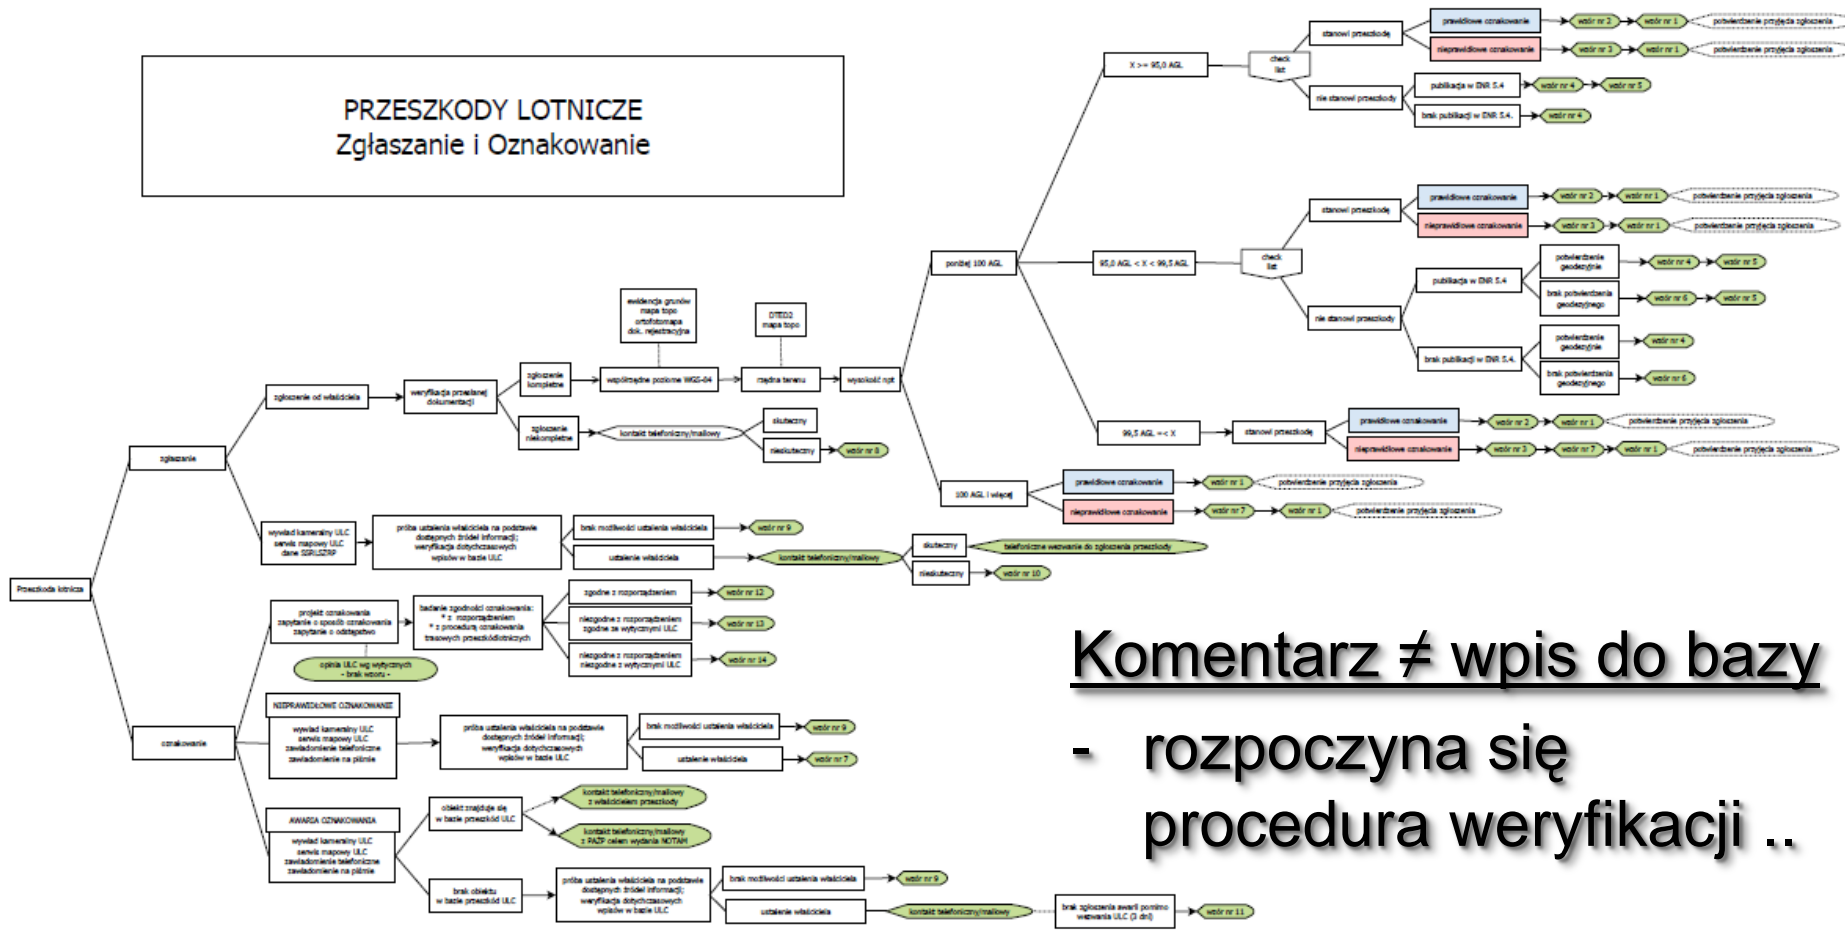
PRZESZKODY LOTNICZE
Zgłaszanie i Oznakowanie

Przeszkoda lotnicza

zgłaszanie

zgłoszenie od właściciela

weryfikacja przesłanej dokumentacji

zgłoszenie kompletne

współrzędne poziome WGS-84

ewidencja gruntów mapa topo ortofotomapa dok. rejestracyjna

rzędna terenu

DTED2 mapa topo

wysokość npt

zgłoszenie niekompletne

kontakt telefoniczny/mailowy

skuteczny

nieskuteczny

wzór nr 8

wywiad kameralny ULC serwis mapowy ULC dane SIPLSZRP

próba ustalenia właściciela na podstawie dostępnych źródeł informacji; weryfikacja dotychczasowych wpisów w bazie ULC

brak możliwości ustalenia właściciela

wzór nr 9

ustalenie właściciela

kontakt telefoniczny/mailowy

skuteczny

telefoniczne wezwanie do zgłoszenia przeszkody

nieskuteczny

wzór nr 10

poniżej 100 AGL

X >= 95,0 AGL

check list

stanowi przeszkodę

prawidłowe oznakowanie

wzór nr 2

wzór nr 1

potwierdzenie przyjęcia zgłoszenia

nieprawidłowe oznakowanie

wzór nr 3

wzór nr 1

potwierdzenie przyjęcia zgłoszenia

nie stanowi przeszkody

publikacja w ENR 5.4

wzór nr 4

wzór nr 5

brak publikacji w ENR 5.4.

wzór nr 4

95,0 AGL < X < 99,5 AGL

check list

stanowi przeszkodę

prawidłowe oznakowanie

wzór nr 2

wzór nr 1

potwierdzenie przyjęcia zgłoszenia

nieprawidłowe oznakowanie

wzór nr 3

wzór nr 1

potwierdzenie przyjęcia zgłoszenia

nie stanowi przeszkody

publikacja w ENR 5.4

potwierdzenie geodezyjne

wzór nr 4

wzór nr 5

brak potwierdzenia geodezyjnego

wzór nr 6

wzór nr 5

brak publikacji w ENR 5.4.

potwierdzenie geodezyjne

wzór nr 4

brak potwierdzenia geodezyjnego

wzór nr 6

99,5 AGL =< X

stanowi przeszkodę

prawidłowe oznakowanie

wzór nr 2

wzór nr 1

potwierdzenie przyjęcia zgłoszenia

nieprawidłowe oznakowanie

wzór nr 3

wzór nr 7

wzór nr 1

potwierdzenie przyjęcia zgłoszenia

100 AGL i więcej

prawidłowe oznakowanie

wzór nr 1

potwierdzenie przyjęcia zgłoszenia

nieprawidłowe oznakowanie

wzór nr 7

wzór nr 1

potwierdzenie przyjęcia zgłoszenia

oznakowanie

projekt oznakowania zapytanie o sposób oznakowania zapytanie o odstępstwo

opinia ULC wg wytycznych - brak wzoru -

badanie zgodności oznakowania: * z rozporządzeniem * z procedurą oznakowania trasowych przeszkód lotniczych

zgodne z rozporządzeniem

wzór nr 12

niezgodne z rozporządzeniem zgodne ze wytycznymi ULC

wzór nr 13

niezgodne z rozporządzeniem niezgodne z wytycznymi ULC

wzór nr 14

NIEPRAWIDŁOWE OZNAKOWANIE

wywiad kameralny ULC serwis mapowy ULC zawiadomienie telefoniczne zawiadomienie na piśmie

próba ustalenia właściciela na podstawie dostępnych źródeł informacji; weryfikacja dotychczasowych wpisów w bazie ULC

brak możliwości ustalenia właściciela

wzór nr 9

ustalenie właściciela

wzór nr 7

AWARIA OZNAKOWANIA

wywiad kameralny ULC serwis mapowy ULC zawiadomienie telefoniczne zawiadomienie na piśmie

obiekt znajduje się w bazie przeszkód ULC

kontakt telefoniczny/mailowy z właścicielem przeszkody

kontakt telefoniczny/mailowy z PAŻP celem wydania NOTAM

brak obiektu w bazie przeszkód ULC

próba ustalenia właściciela na podstawie dostępnych źródeł informacji; weryfikacja dotychczasowych wpisów w bazie ULC

brak możliwości ustalenia właściciela

wzór nr 9

ustalenie właściciela

kontakt telefoniczny/mailowy

brak zgłoszenia awarii pomimo wezwania ULC (3 dni)

wzór nr 11

Komentarz ≠ wpis do bazy

- rozpoczyna się procedura weryfikacji ..